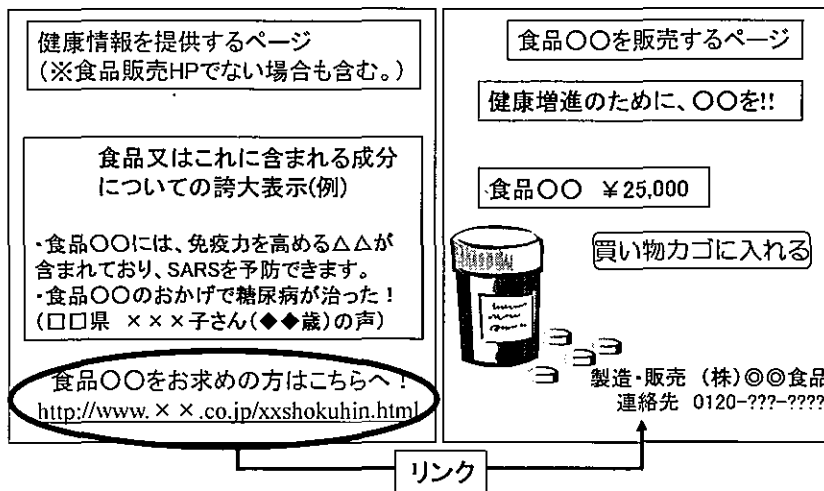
健康情報を提供するページ
(※食品販売HPでない場合も含む。)

食品又はこれに含まれる成分についての誇大表示(例)

・食品○○には、免疫力を高める△△が含まれており、SARSを予防できます。
・食品○○のおかげで糖尿病が治った!
(□□県 ×××子さん(◆◆歳)の声)

食品○○をお求めの方はこちらへ!
http://www.××.co.jp/xxshokuhin.html

食品○○を販売するページ

健康増進のために、○○を!!

食品○○ ¥25,000

買い物カゴに入れる

製造・販売 (株)◎◎食品
連絡先 0120-???-????

リンク